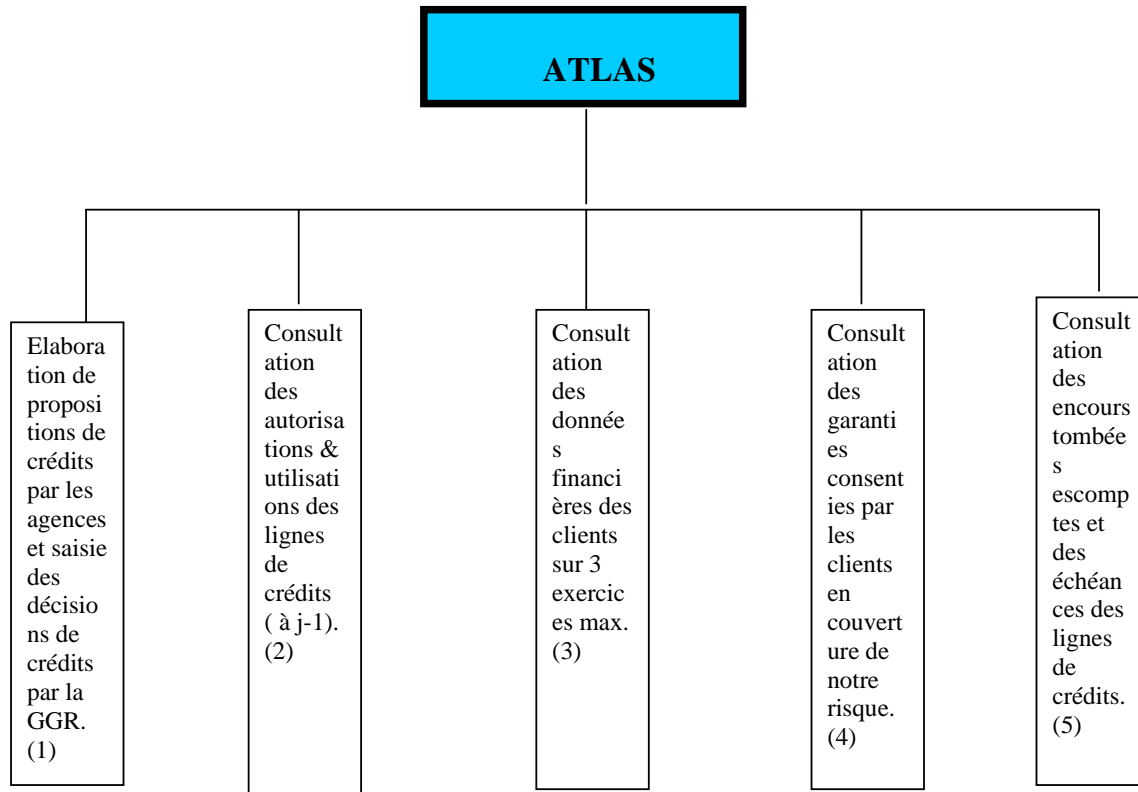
ATLAS

Elaboration de propositions de crédits par les agences et saisie des décisions de crédits par la GGR. (1)

Consultation des autorisations & utilisations des lignes de crédits ( à j-1). (2)

Consultation des données financières des clients sur 3 exercices max. (3)

Consultation des garanties consenties par les clients en couverture de notre risque. (4)

Consultation des encours tombées s escomptes et des échéances des lignes de crédits. (5)